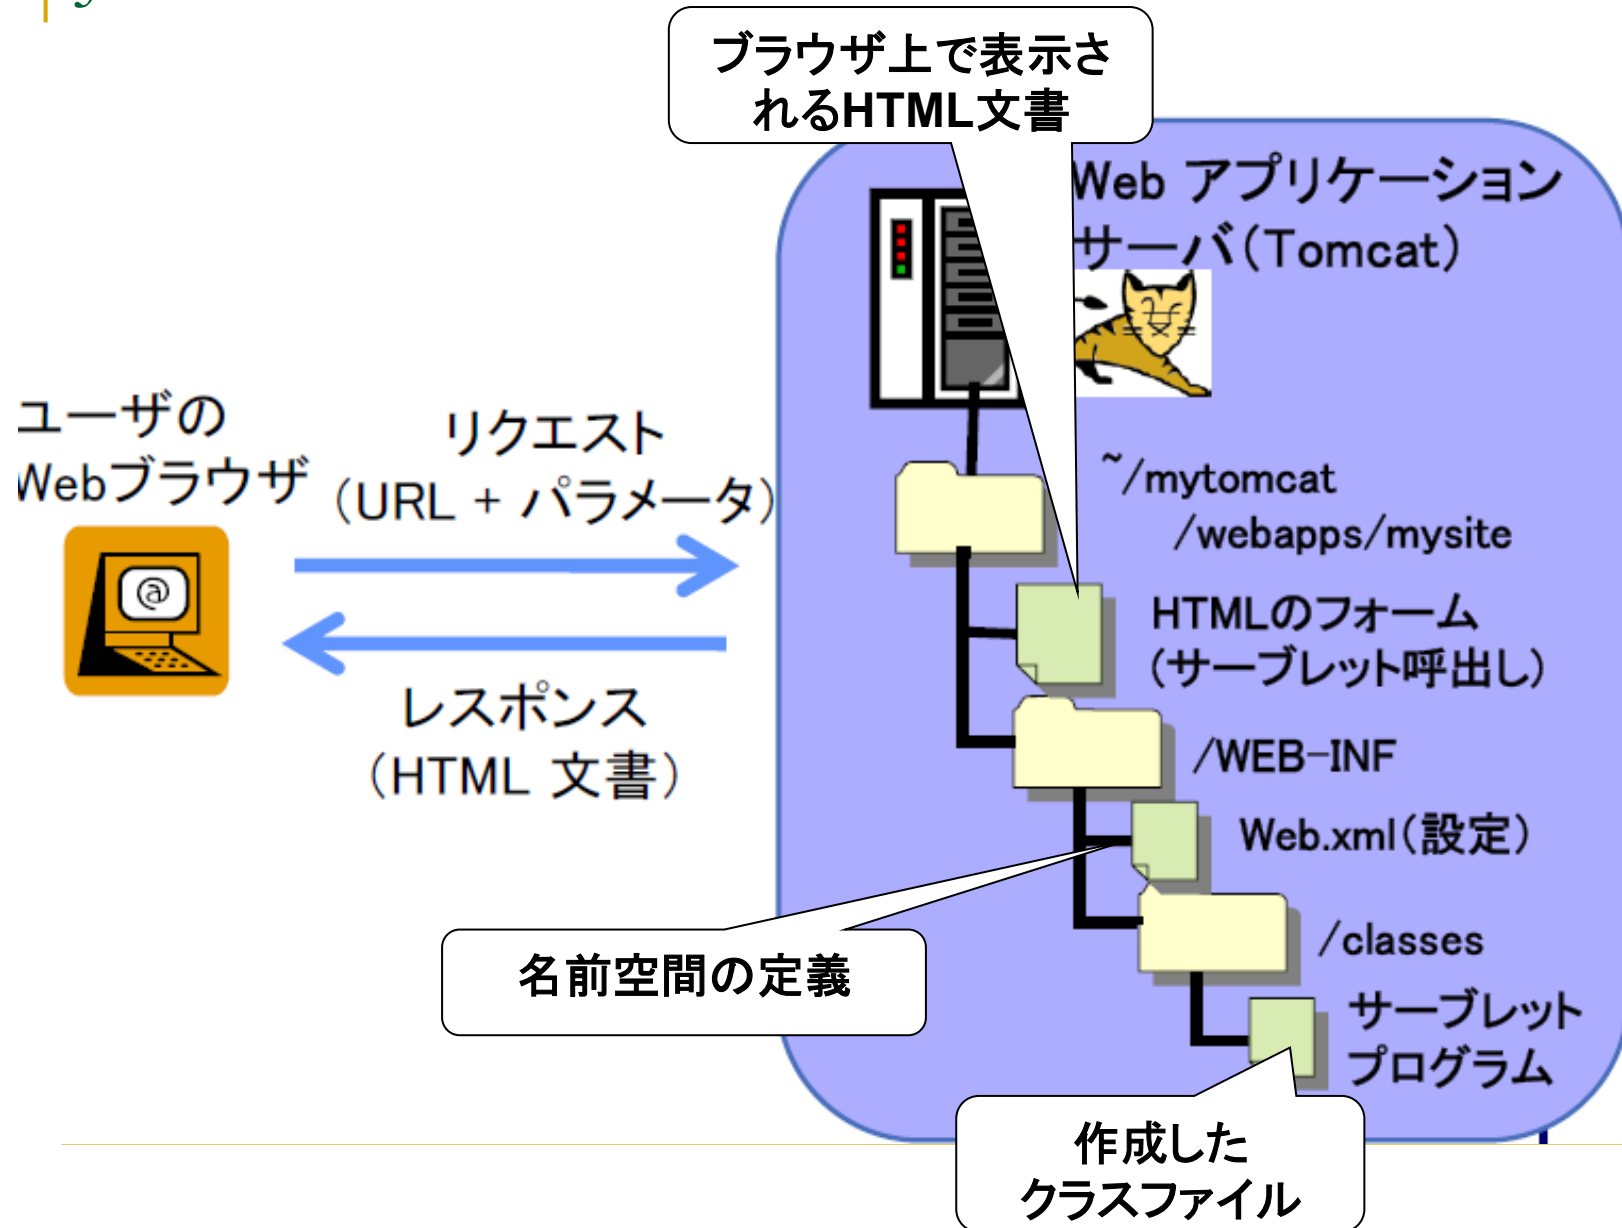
ブラウザ上で表示されるHTML文書

Webアプリケーションサーバ(Tomcat)

ユーザのWebブラウザ

リクエスト(URL + パラメータ)

レスポンス(HTML 文書)

~/mytomcat
/webapps/mysite

HTMLのフォーム(サーブレット呼出し)

/WEB-INF

Web.xml(設定)

/classes

サーブレットプログラム

名前空間の定義

作成したクラスファイル